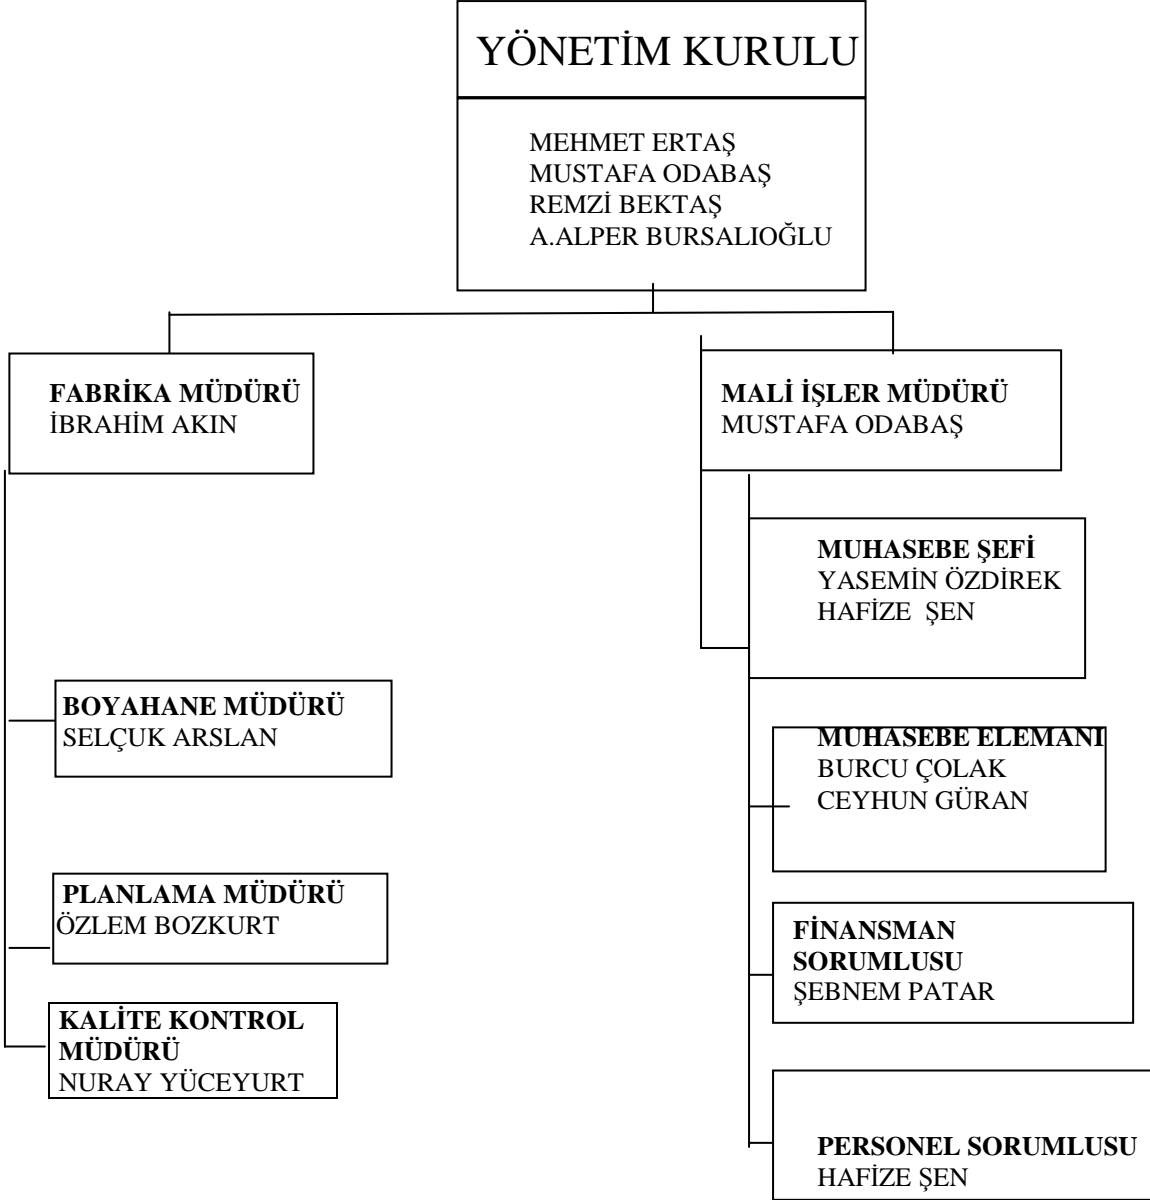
YÖNETİM KURULU

MEHMET ERTAŞ
MUSTAFA ODABAŞ
REMZİ BEKTAŞ
A.ALPER BURSALIOĞLU

FABRİKA MÜDÜRÜ
İBRAHİM AKIN

BOYAHANE MÜDÜRÜ
SELÇUK ARSLAN

PLANLAMA MÜDÜRÜ
ÖZLEM BOZKURT

KALİTE KONTROL MÜDÜRÜ
NURAY YÜCEYURT

MALİ İŞLER MÜDÜRÜ
MUSTAFA ODABAŞ

MUHASEBE ŞEFİ
YASEMİN ÖZDİREK
HAFİZE ŞEN

MUHASEBE ELEMANI
BURCU ÇOLAK
CEYHUN GÜRAN

FİNANSMAN SORUMLUSU
ŞEBNEM PATAR

PERSONEL SORUMLUSU
HAFİZE ŞEN